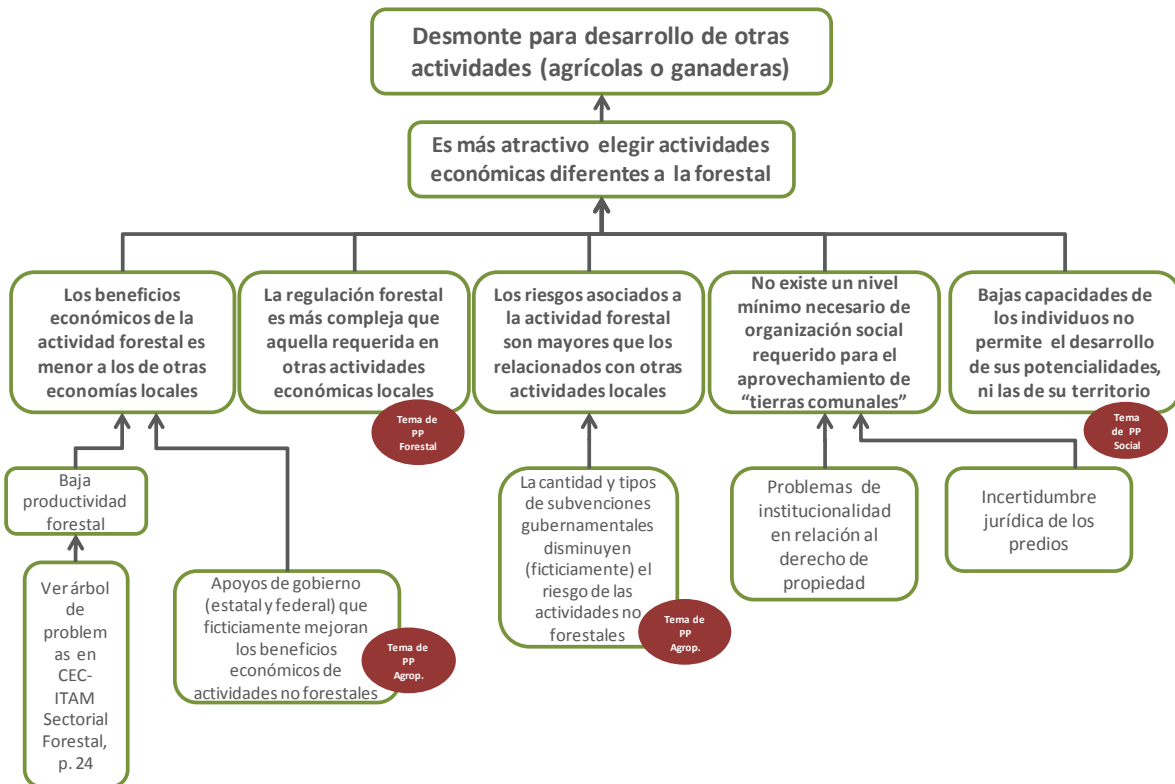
Desmonte para desarrollo de otras actividades (agrícolas o ganaderas)

Es más atractivo elegir actividades económicas diferentes a la forestal

Los beneficios económicos de la actividad forestal es menor a los de otras economías locales

La regulación forestal es más compleja que aquella requerida en otras actividades económicas locales

Tema de PP Forestal

Los riesgos asociados a la actividad forestal son mayores que los relacionados con otras actividades locales

No existe un nivel mínimo necesario de organización social requerido para el aprovechamiento de "tierras comunales"

Bajas capacidades de los individuos no permite el desarrollo de sus potencialidades, ni las de su territorio

Tema de PP Social

Baja productividad forestal

Ver árbol de problemas en CEC-ITAM Sectorial Forestal, p. 24

Apoyos de gobierno (estatal y federal) que ficticiamente mejoran los beneficios económicos de actividades no forestales

Tema de PP Agrop.

La cantidad y tipos de subvenciones gubernamentales disminuyen (ficticiamente) el riesgo de las actividades no forestales

Tema de PP Agrop.

Problemas de institucionalidad en relación al derecho de propiedad

Incertidumbre jurídica de los predios